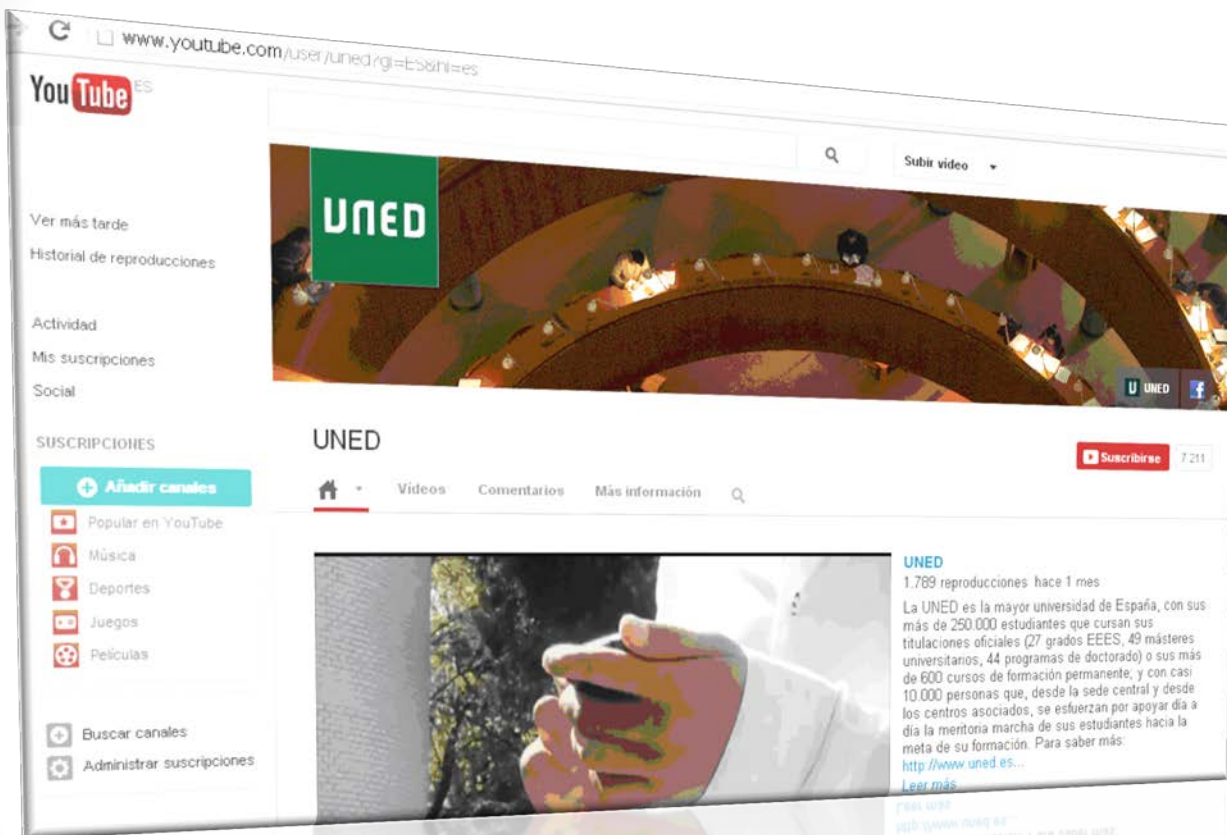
www.youtube.com/user/uned?gl=ES&hl=es

YouTube ES

Subir vídeo

UNED

Ver más tarde
Historial de reproducciones

Actividad
Mis suscripciones
Social

SUSCRIPCIONES

Añadir canales
Popular en YouTube
Música
Deportes
Juegos
Películas

Buscar canales
Administrar suscripciones

U UNED

UNED

Suscribirse 7.211

Vídeos Comentarios Más información

UNED
1.789 reproducciones hace 1 mes
La UNED es la mayor universidad de España, con sus más de 250.000 estudiantes que cursan sus titulaciones oficiales (27 grados EEES, 49 másteres universitarios, 44 programas de doctorado) o sus más de 600 cursos de formación permanente; y con casi 10.000 personas que, desde la sede central y desde los centros asociados, se esfuerzan por apoyar día a día la meritoria marcha de sus estudiantes hacia la meta de su formación. Para saber más: http://www.uned.es...
Leer más